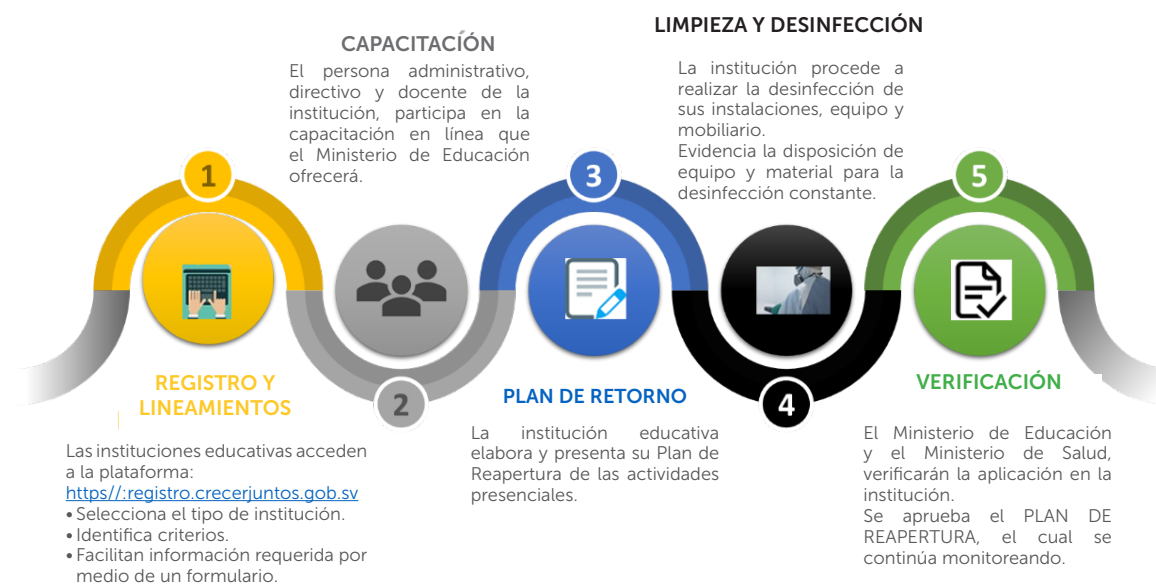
CAPACITACÍÓN

El persona administrativo, directivo y docente de la institución, participa en la capacitación en línea que el Ministerio de Educación ofrecerá.

LIMPIEZA Y DESINFECCIÓN

La institución procede a realizar la desinfección de sus instalaciones, equipo y mobiliario.
Evidencia la disposición de equipo y material para la desinfección constante.

1

3

5

2

4

REGISTRO Y LINEAMIENTOS

PLAN DE RETORNO

VERIFICACIÓN

Las instituciones educativas acceden a la plataforma:
https//:registro.crecerjuntos.gob.sv
• Selecciona el tipo de institución.
• Identifica criterios.
• Facilitan información requerida por medio de un formulario.

La institución educativa elabora y presenta su Plan de Reapertura de las actividades presenciales.

El Ministerio de Educación y el Ministerio de Salud, verificarán la aplicación en la institución.
Se aprueba el PLAN DE REAPERTURA, el cual se continúa monitoreando.